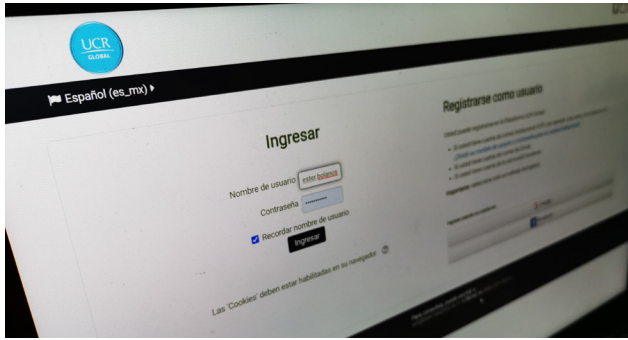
UCR
GLOBAL

Español (es_mx)

Ingresar

Nombre de usuario ester.bolanos

Contraseña ••••••••••

Recordar nombre de usuario

Ingresar

Las 'Cookies' deben estar habilitadas en su navegador

Registrarse como usuario

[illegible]

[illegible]